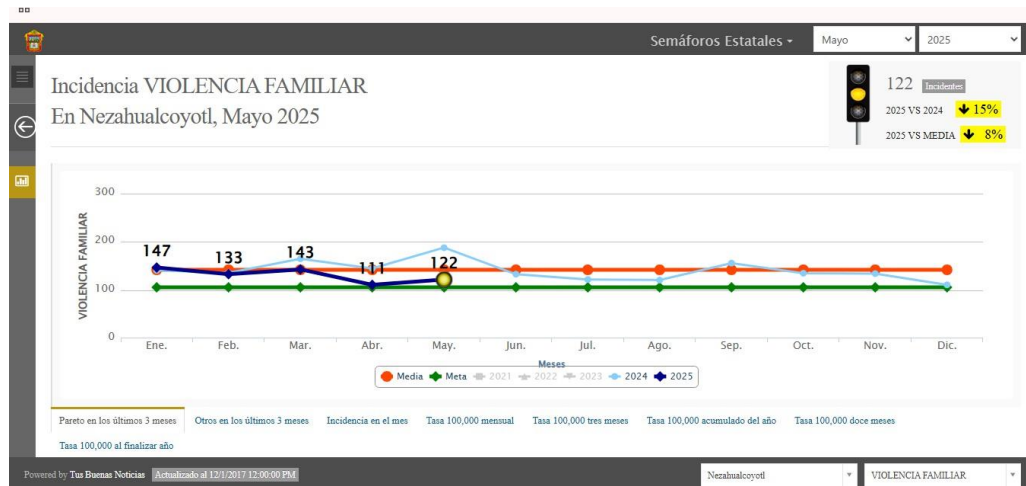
Semáforos Estatales ▾ Mayo 2025

Incidencia VIOLENCIA FAMILIAR
En Nezahualcoyotl, Mayo 2025

122 Incidentes
2025 VS 2024 ↓ 15%
2025 VS MEDIA ↓ 8%

300
200
100
0
VIOLENCIA FAMILIAR
147 133 143 111 122
Ene. Feb. Mar. Abr. May. Jun. Jul. Ago. Sep. Oct. Nov. Dic.
Meses
Media Meta 2021 2022 2023 2024 2025

Pareto en los últimos 3 meses | Otros en los últimos 3 meses | Incidencia en el mes | Tasa 100,000 mensual | Tasa 100,000 tres meses | Tasa 100,000 acumulado del año | Tasa 100,000 doce meses | Tasa 100,000 al finalizar año

Powered by Tus Buenas Noticias Actualizado al 12/1/2017 12:00:00 PM
Nezahualcoyotl
VIOLENCIA FAMILIAR